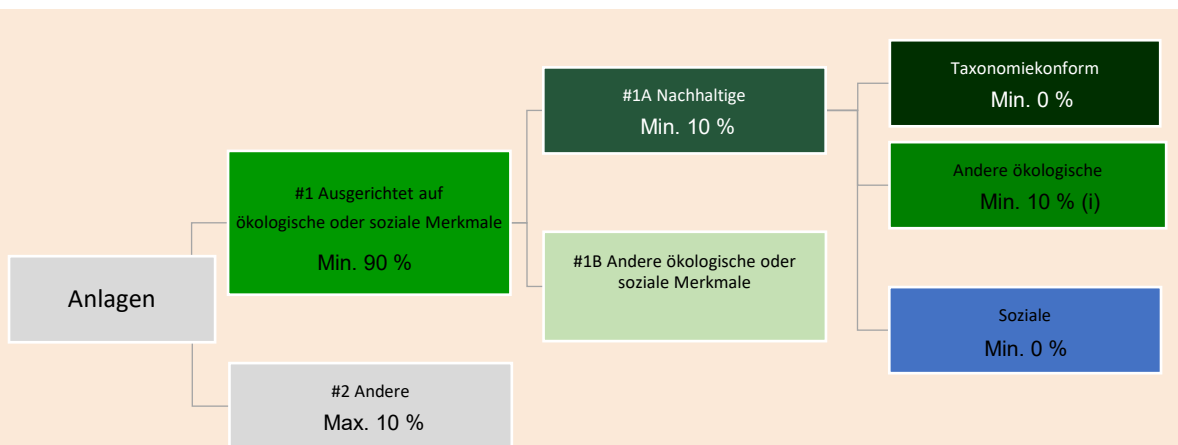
Anlagen

#1 Ausgerichtet auf ökologische oder soziale Merkmale

Min. 90 %

#2 Andere

Max. 10 %

#1A Nachhaltige

Min. 10 %

#1B Andere ökologische oder soziale Merkmale

Taxonomiekonform

Min. 0 %

Andere ökologische

Min. 10 % (i)

Soziale

Min. 0 %